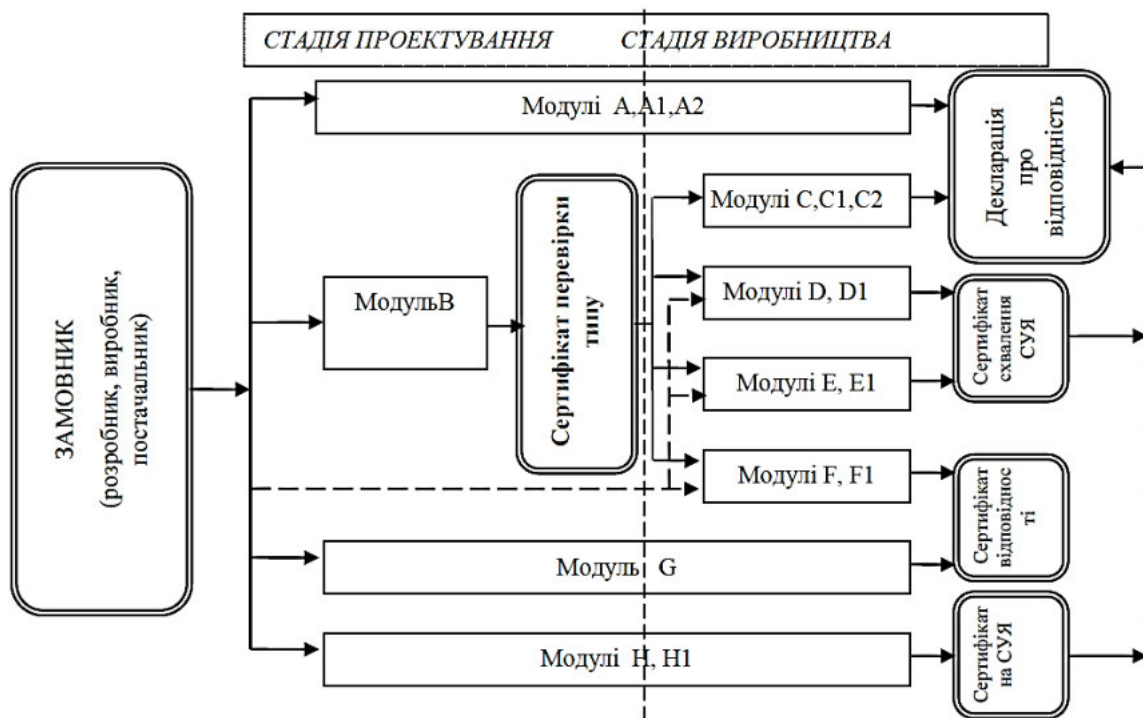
СТАДІЯ ПРОЕКТУВАННЯ СТАДІЯ ВИРОБНИЦТВА

ЗАМОВНИК (розробник, виробник, постачальник)

Модулі А,А1,А2

Декларація про відповідність

МодульВ

Сертифікат перевірки типу

Модулі С,С1,С2

Модулі D, D1

Сертифікат схвалення СУЯ

Модулі Е, Е1

Модулі F, F1

Сертифікат відповідності

Модуль G

Модулі Н, Н1

Сертифікат на СУЯ